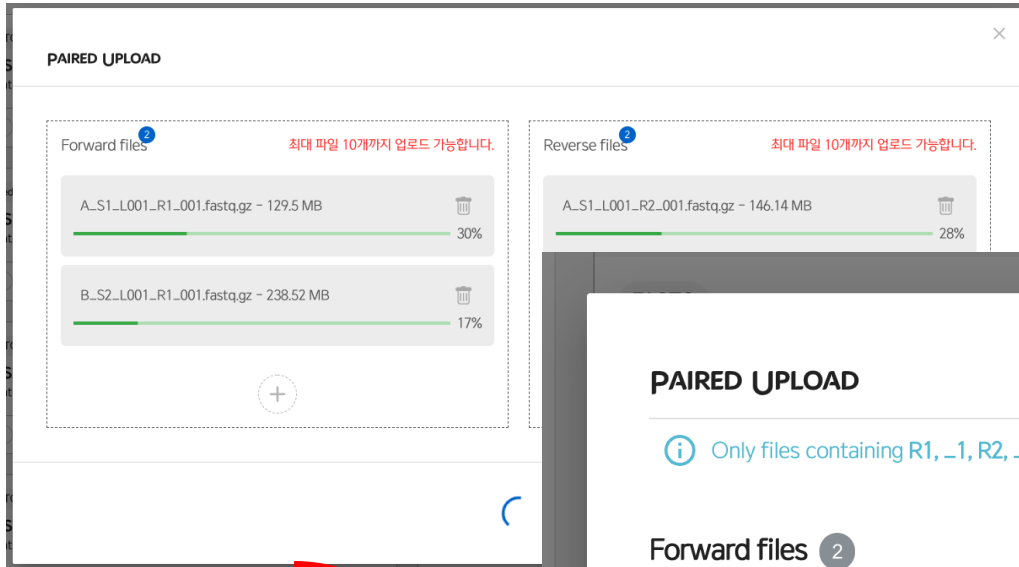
PAIRED UPLOAD

Forward files 2
최대 파일 10개까지 업로드 가능합니다.

A_S1_L001_R1_001.fastq.gz - 129.5 MB
30%

B_S2_L001_R1_001.fastq.gz - 238.52 MB
17%

+

Reverse files 2
최대 파일 10개까지 업로드 가능합니다.

A_S1_L001_R2_001.fastq.gz - 146.14 MB
28%

PAIRED UPLOAD

Only files containing R1, _1, R2, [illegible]

Forward files 2